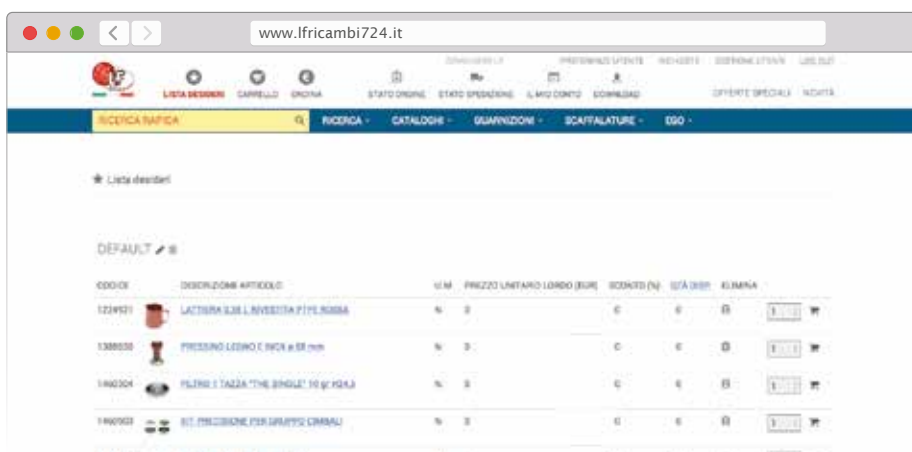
www.lfricambi724.it

LISTA DESIDERI CARRELLO ORDINA

STATO ORDINE STATO SPEDIZIONE IL MIO CONTO DOWNLOAD

OFFERTE SPECIALI NOVITÀ

RICERCA RAPIDA

RICERCA CATALOGHI GUARNIZIONI SCAFFALATURE ESO

Lista desideri

DEFAULT

| CODICE | | DESCRIZIONE ARTICOLO | U.M. | PREZZO UNITARIO LORDO (EUR) | SCONTO (%) | QTÀ DISP. | ELIMINA | |
|---|---|---|---|---|---|---|---|---|
| 1224521 | | LATTIERA 0,35 L RIVESTITA PTFE ROSSA | N. | 3 | € | € | | 1 |
| 1388530 | | PRESSINO LEGNO E INOX ø 58 mm | N. | 3 | € | € | | 1 |
| 1460304 | | FILTRO 1 TAZZA "THE SINGLE" 10 gr H24,5 | N. | 3 | € | € | | 1 |
| 1460502 | | KIT PRECISIONE PER GRUPPO CIMBALI | N. | 3 | € | € | | 1 |